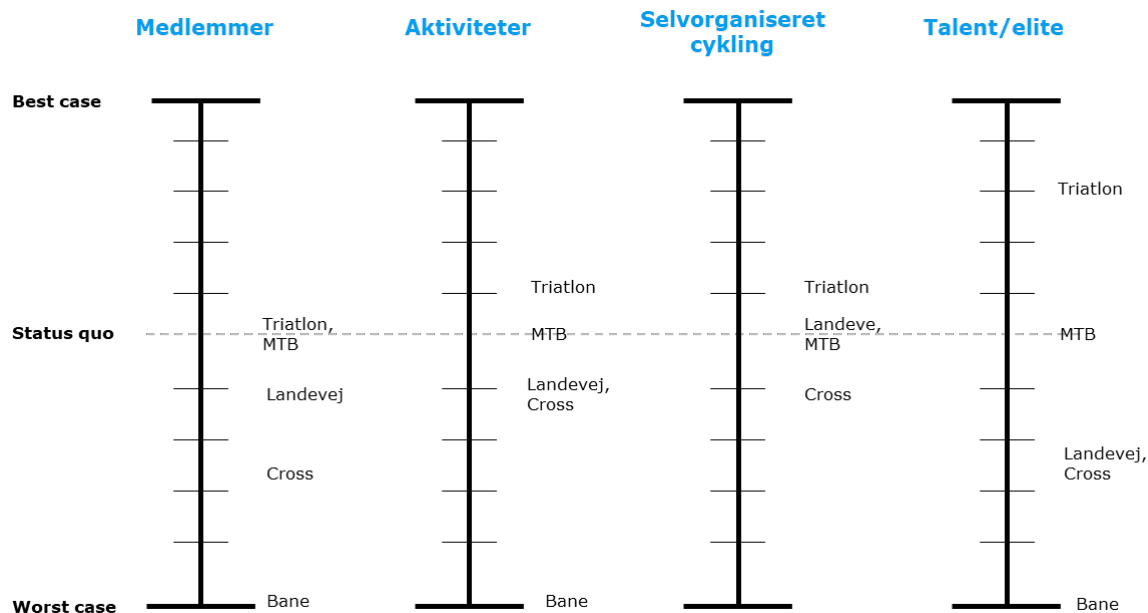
Medlemmer

Aktiviteter

Selvorganiseret cykling

Talent/elite

Best case

Status quo

Worst case

Triatlon, MTB

Landevej

Cross

Bane

Triatlon

MTB

Landevej, Cross

Bane

Triatlon

Landeve, MTB

Cross

Triatlon

MTB

Landevej, Cross

Bane